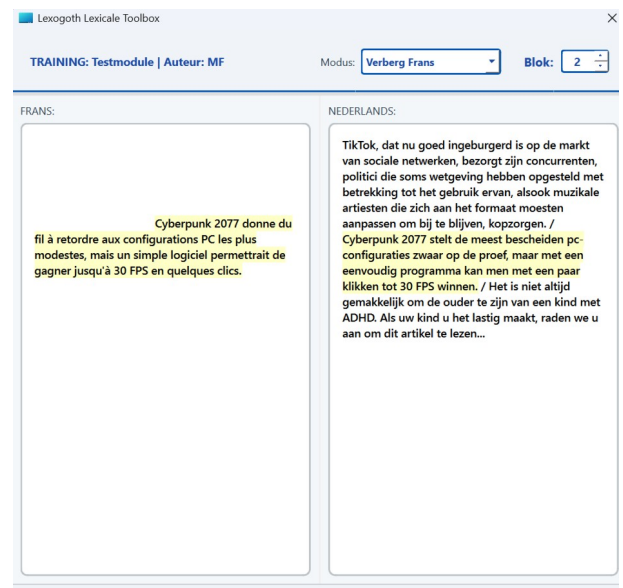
Lexogoth Lexicale Toolbox

×

TRAINING: Testmodule | Auteur: MF

Modus: Verberg Frans

Blok: 2

FRANS:

Cyberpunk 2077 donne du fil à retordre aux configurations PC les plus modestes, mais un simple logiciel permettrait de gagner jusqu'à 30 FPS en quelques clics.

NEDERLANDS:

TikTok, dat nu goed ingeburgerd is op de markt van sociale netwerken, bezorgt zijn concurrenten, politici die soms wetgeving hebben opgesteld met betrekking tot het gebruik ervan, alsook muzikale artiesten die zich aan het formaat moesten aanpassen om bij te blijven, kopzorgen. / Cyberpunk 2077 stelt de meest bescheiden pc-configuraties zwaar op de proef, maar met een eenvoudig programma kan men met een paar klikken tot 30 FPS winnen. / Het is niet altijd gemakkelijk om de ouder te zijn van een kind met ADHD. Als uw kind u het lastig maakt, raden we u aan om dit artikel te lezen...